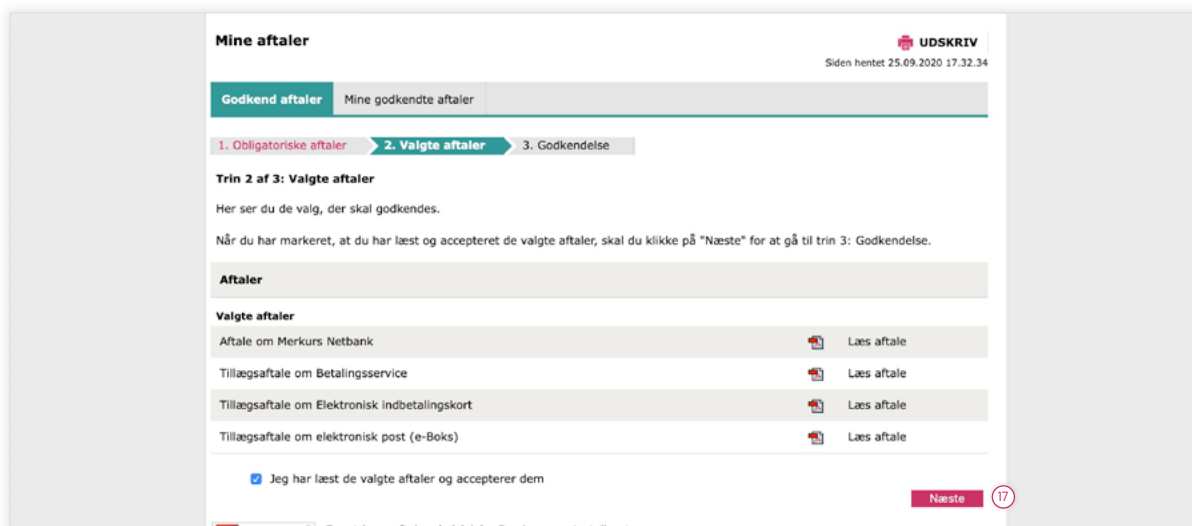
Mine aftaler

UDSKRIV

Siden hentet 25.09.2020 17.32.34

Godkend aftaler | Mine godkendte aftaler

1. Obligatoriske aftaler | 2. Valgte aftaler | 3. Godkendelse

Trin 2 af 3: Valgte aftaler

Her ser du de valg, der skal godkendes.

Når du har markeret, at du har læst og accepteret de valgte aftaler, skal du klikke på "Næste" for at gå til trin 3: Godkendelse.

Aftaler

Valgte aftaler

| | |
|---|---|
| Aftale om Merkurs Netbank | Læs aftale |
| Tillægsaftale om Betalingsservice | Læs aftale |
| Tillægsaftale om Elektronisk indbetalingskort | Læs aftale |
| Tillægsaftale om elektronisk post (e-Boks) | Læs aftale |

Jeg har læst de valgte aftaler og accepterer dem

Næste

17

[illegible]